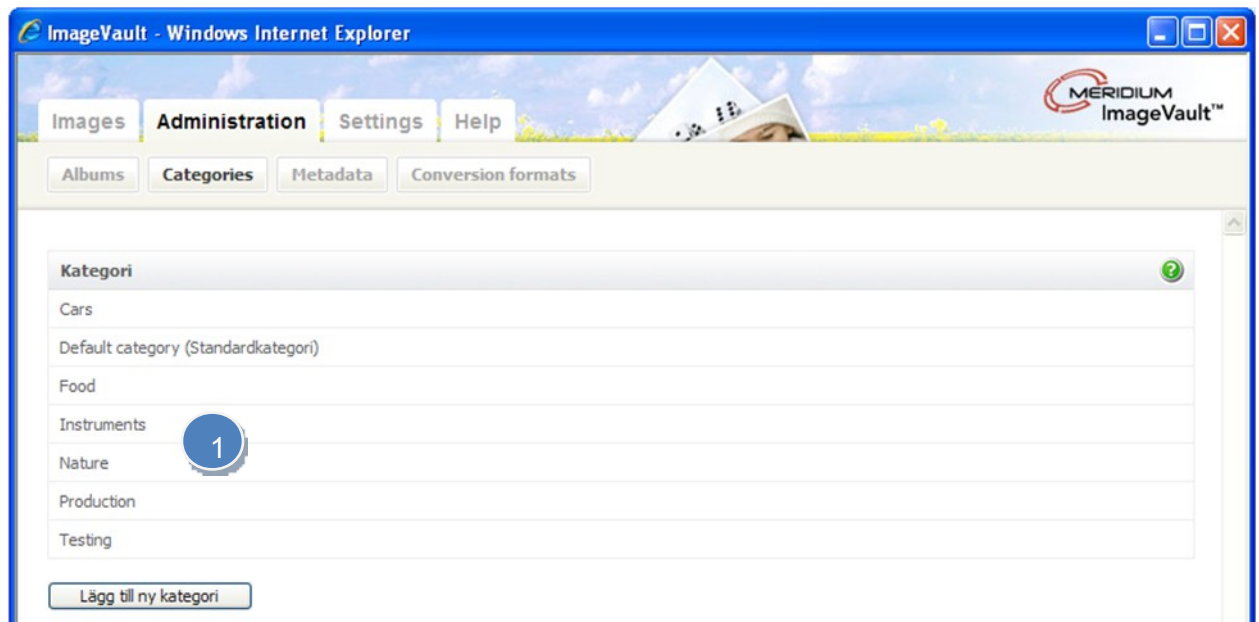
ImageVault - Windows Internet Explorer

MERIDIUM
ImageVault™

Images | Administration | Settings | Help

Albums | Categories | Metadata | Conversion formats

| Kategori |
|---|
| Cars |
| Default category (Standardkategori) |
| Food |
| Instruments |
| Nature |
| Production |
| Testing |

1

Lägg till ny kategori